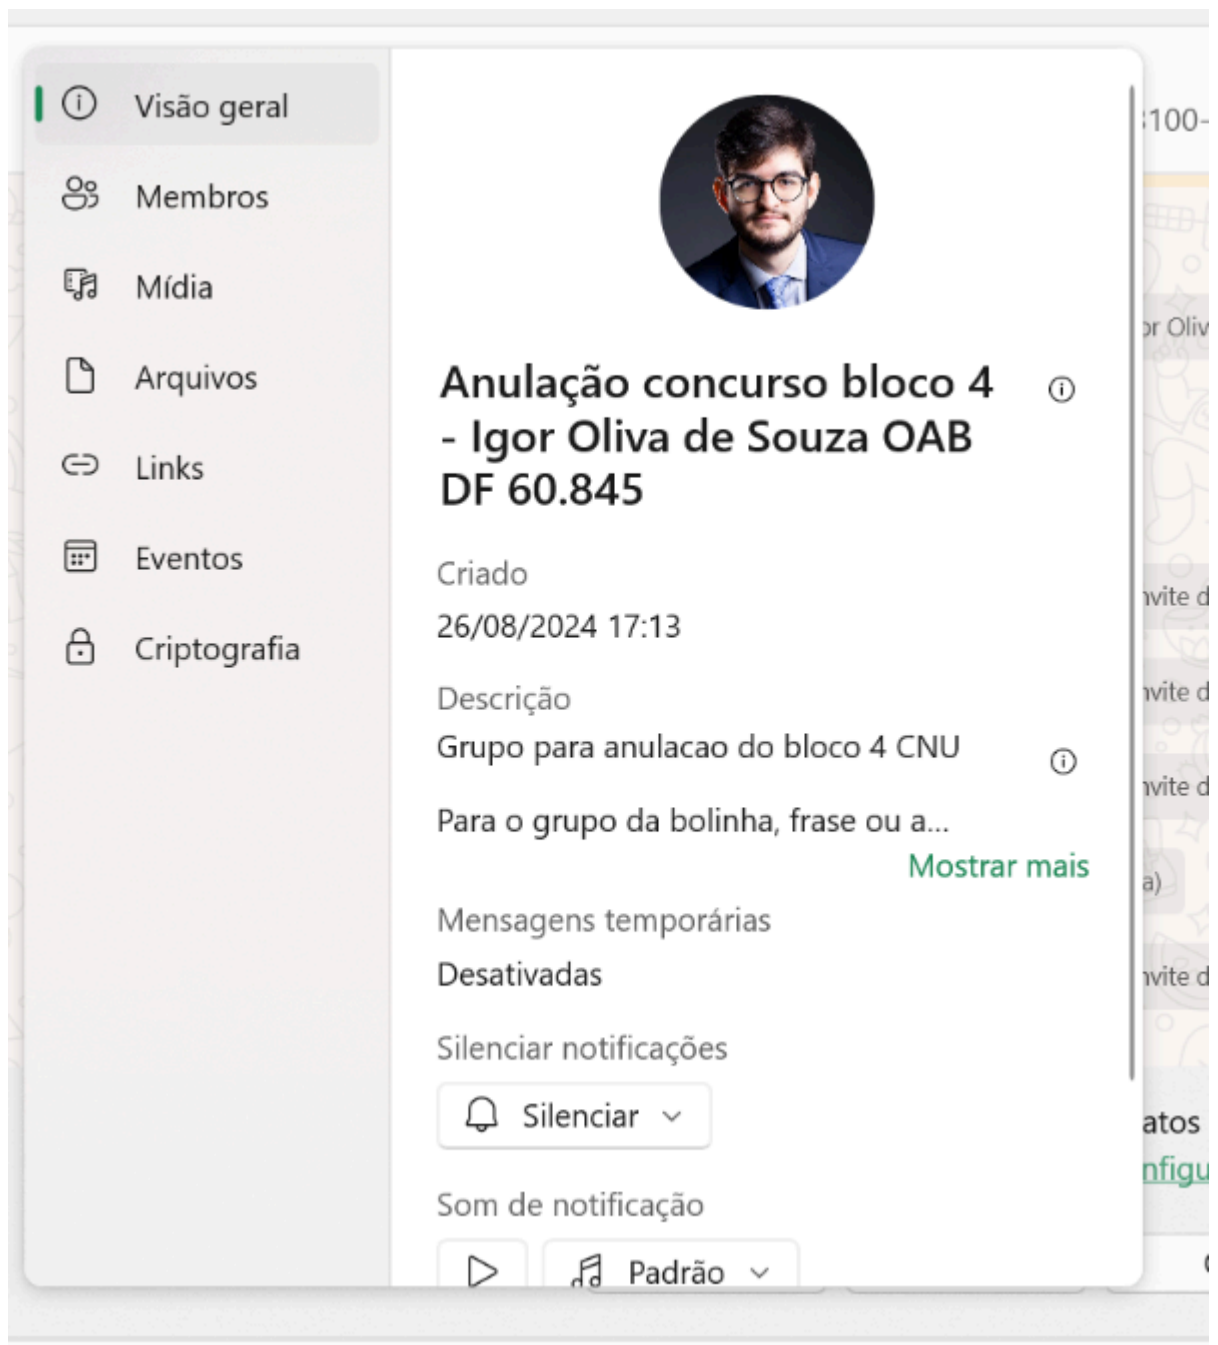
Visão geral
Membros
Mídia
Arquivos
Links
Eventos
Criptografia

Anulação concurso bloco 4 - Igor Oliva de Souza OAB DF 60.845

Criado
26/08/2024 17:13

Descrição
Grupo para anulacao do bloco 4 CNU

Para o grupo da bolinha, frase ou a...
Mostrar mais

Mensagens temporárias
Desativadas

Silenciar notificações
Silenciar

Som de notificação
Padrão

100-
or Oliv
nvite d
nvite d
nvite d
a)
nvite d
atos
nfigu